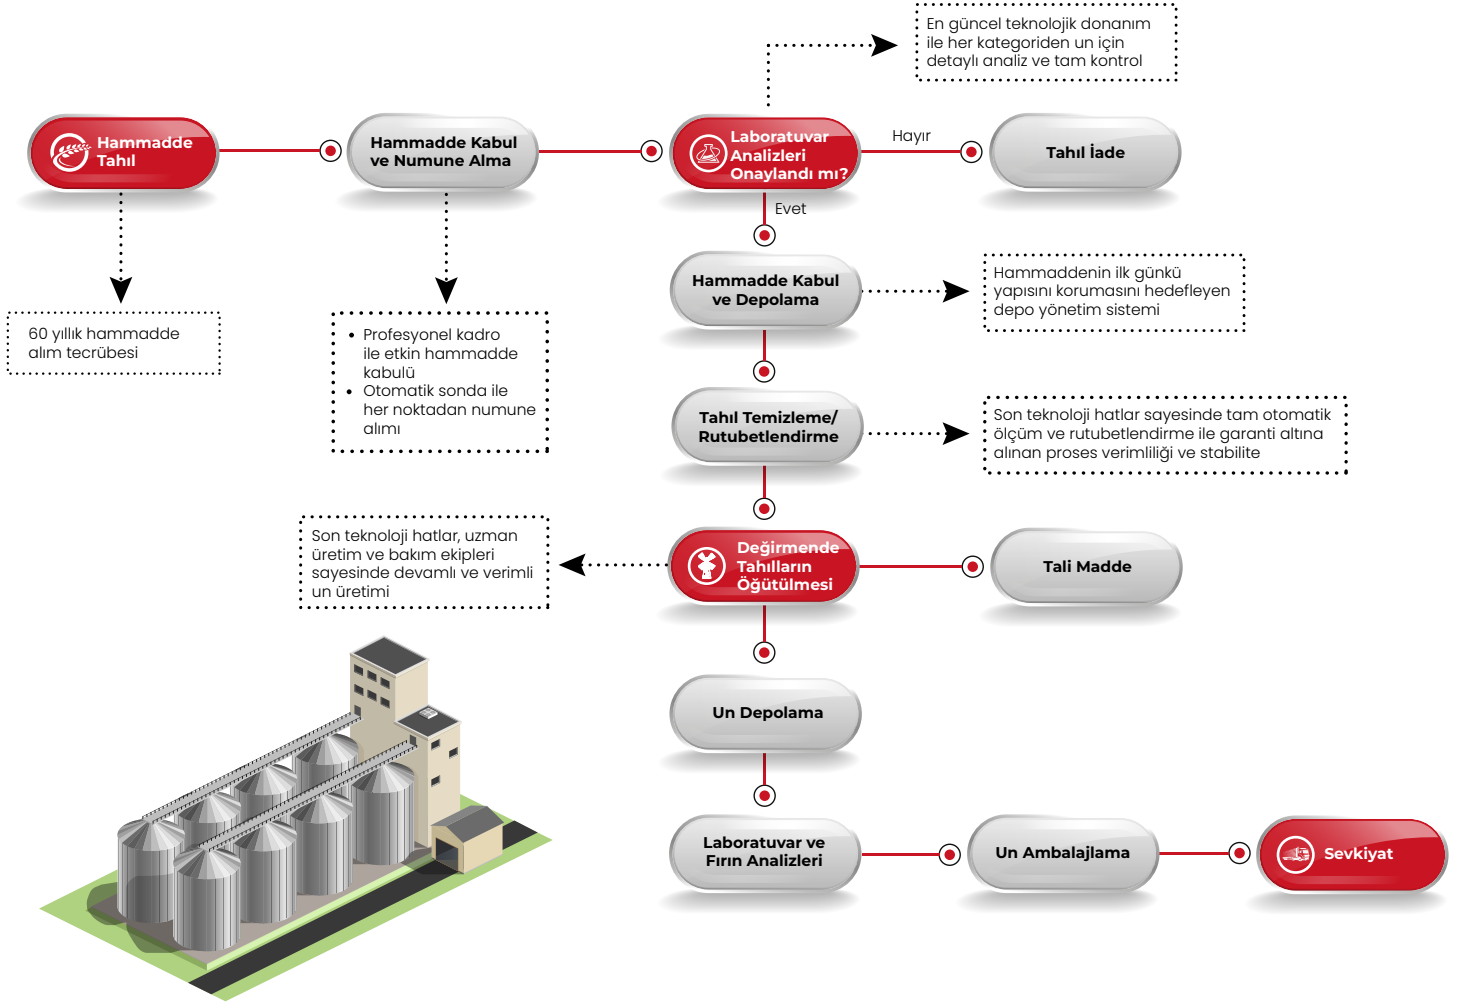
En güncel teknolojik donanım ile her kategoriden un için detaylı analiz ve tam kontrol

Hammadde Tahıl

Hammadde Kabul ve Numune Alma

Laboratuvar Analizleri Onaylandı mı?

Hayır

Tahıl İade

Evet

60 yıllık hammadde alım tecrübesi

• Profesyonel kadro ile etkin hammadde kabulü
• Otomatik sonda ile her noktadan numune alımı

Hammadde Kabul ve Depolama

Hammaddenin ilk günkü yapısını korumasını hedefleyen depo yönetim sistemi

Tahıl Temizleme/ Rutubetlendirme

Son teknoloji hatlar sayesinde tam otomatik ölçüm ve rutubetlendirme ile garanti altına alınan proses verimliliği ve stabilite

Son teknoloji hatlar, uzman üretim ve bakım ekipleri sayesinde devamlı ve verimli un üretimi

Değirmende Tahılların Öğütülmesi

Tali Madde

Un Depolama

Laboratuvar ve Fırın Analizleri

Un Ambalajlama

Sevkiyat